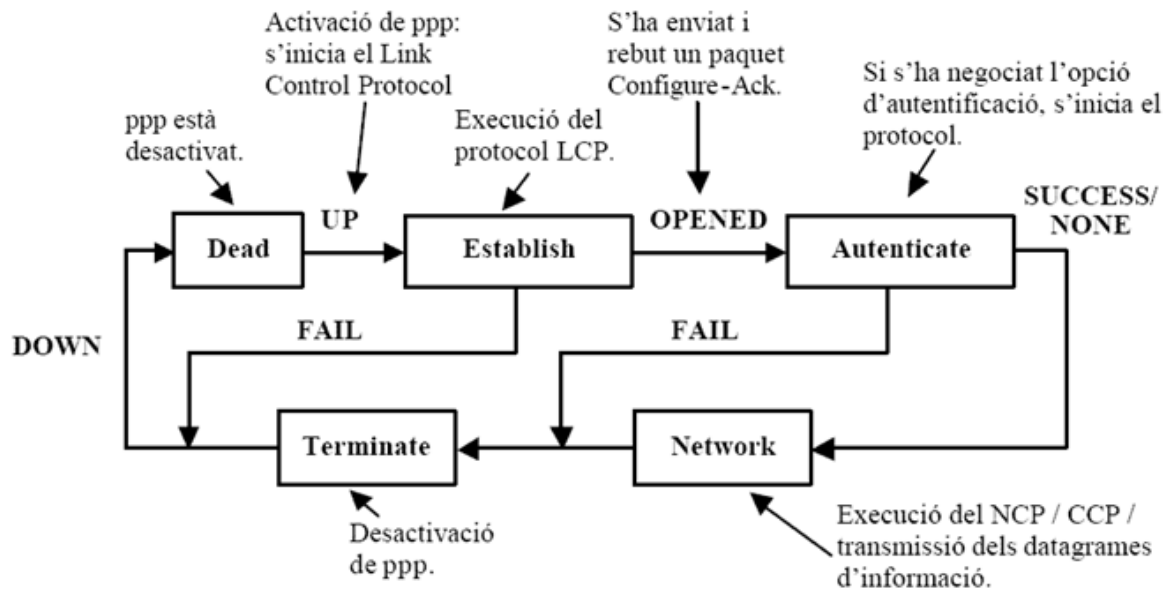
Activació de ppp: s'inicia el Link Control Protocol

S'ha enviat i rebut un paquet Configure-Ack.

Si s'ha negociat l'opció d'autentificació, s'inicia el protocol.

ppp està desactivat.

Execució del protocol LCP.

UP

OPENED

SUCCESS/ NONE

Dead

Establish

Autenticate

DOWN

FAIL

FAIL

Terminate

Network

Desactivació de ppp.

Execució del NCP / CCP / transmissió dels datagrames d'informació.